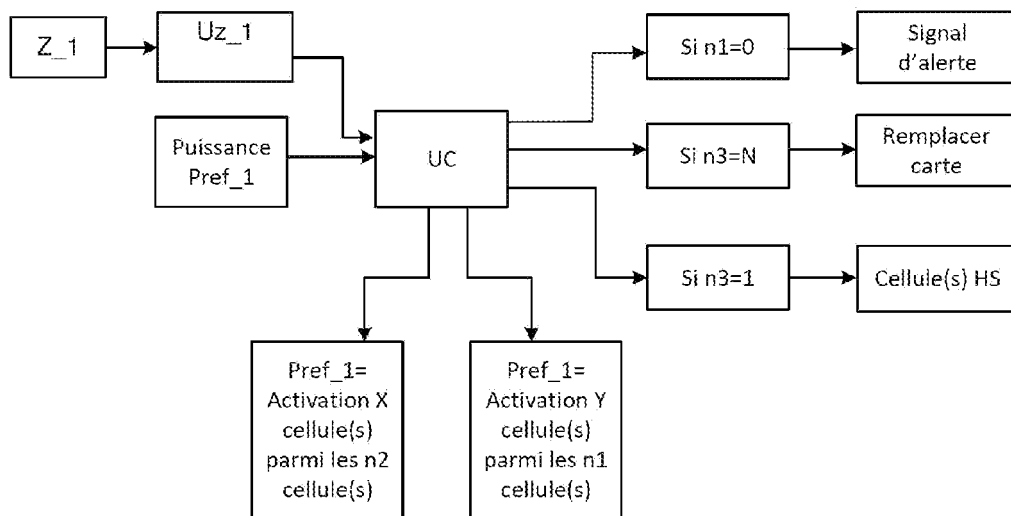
Z_1

Uz_1

Puissance Pref_1

UC

Si n1=0

Signal d'alerte

Si n3=N

Remplacer carte

Si n3=1

Cellule(s) HS

Pref_1= Activation X cellule(s) parmi les n2 cellule(s)

Pref_1= Activation Y cellule(s) parmi les n1 cellule(s)